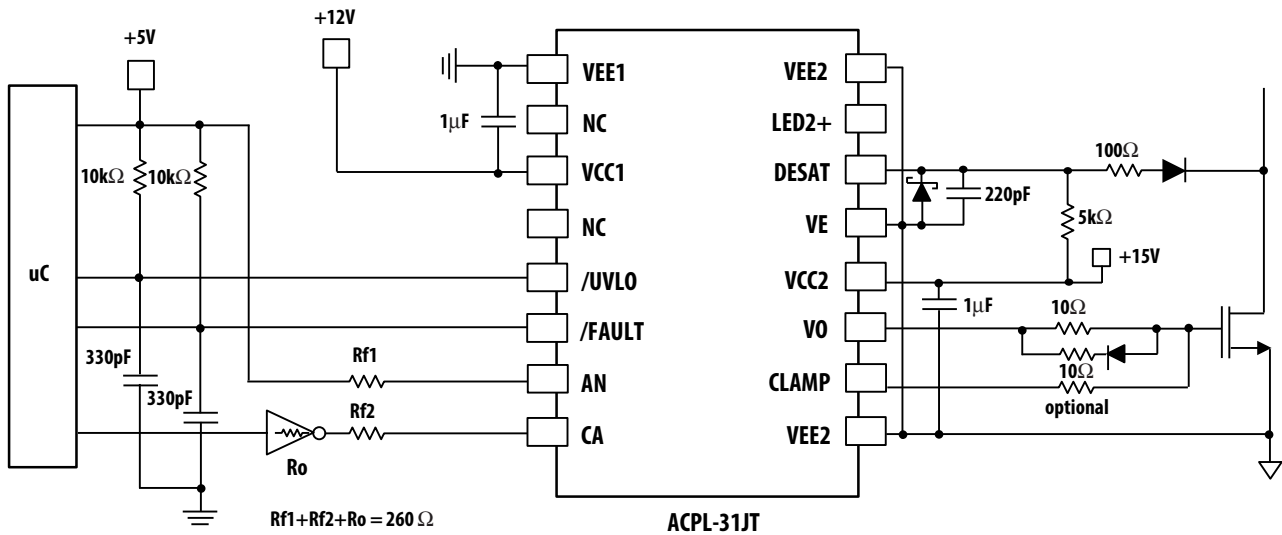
+5V

+12V

uC

10k$\Omega$

10k$\Omega$

1$\mu$F

330pF

330pF

Rf1

Rf2

Ro

Rf1+Rf2+Ro = 260 $\Omega$

VEE1

NC

VCC1

NC

/UVLO

/FAULT

AN

CA

VEE2

LED2+

DESAT

VE

VCC2

VO

CLAMP

VEE2

ACPL-31JT

100$\Omega$

220pF

5k$\Omega$

+15V

1$\mu$F

10$\Omega$

10$\Omega$

optional